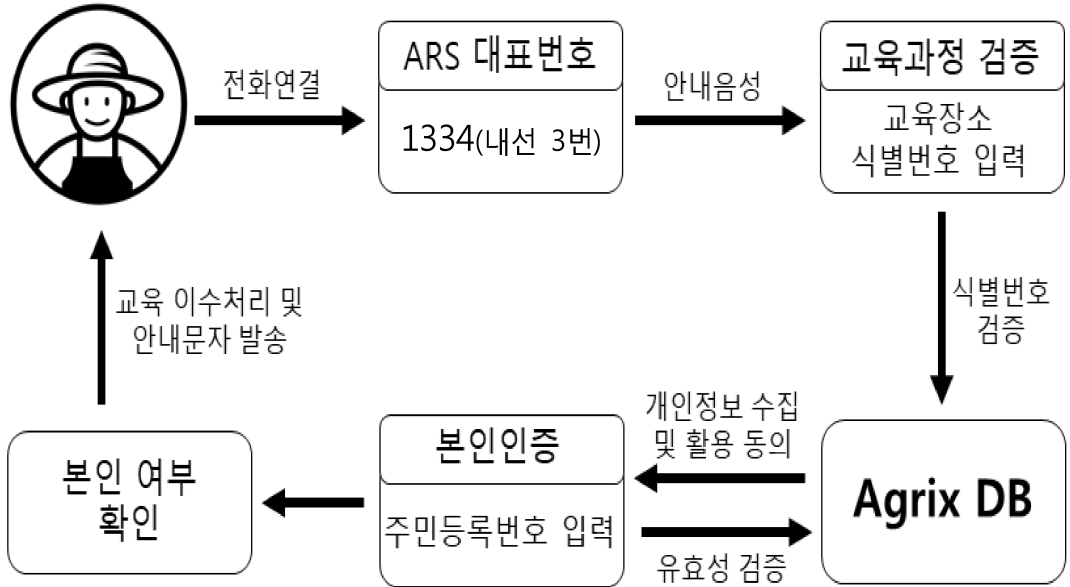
전화연결

ARS 대표번호

1334(내선 3번)

안내음성

교육과정 검증

교육장소 식별번호 입력

식별번호 검증

교육 이수처리 및 안내문자 발송

개인정보 수집 및 활용 동의

Agrix DB

유효성 검증

본인인증

주민등록번호 입력

본인 여부 확인